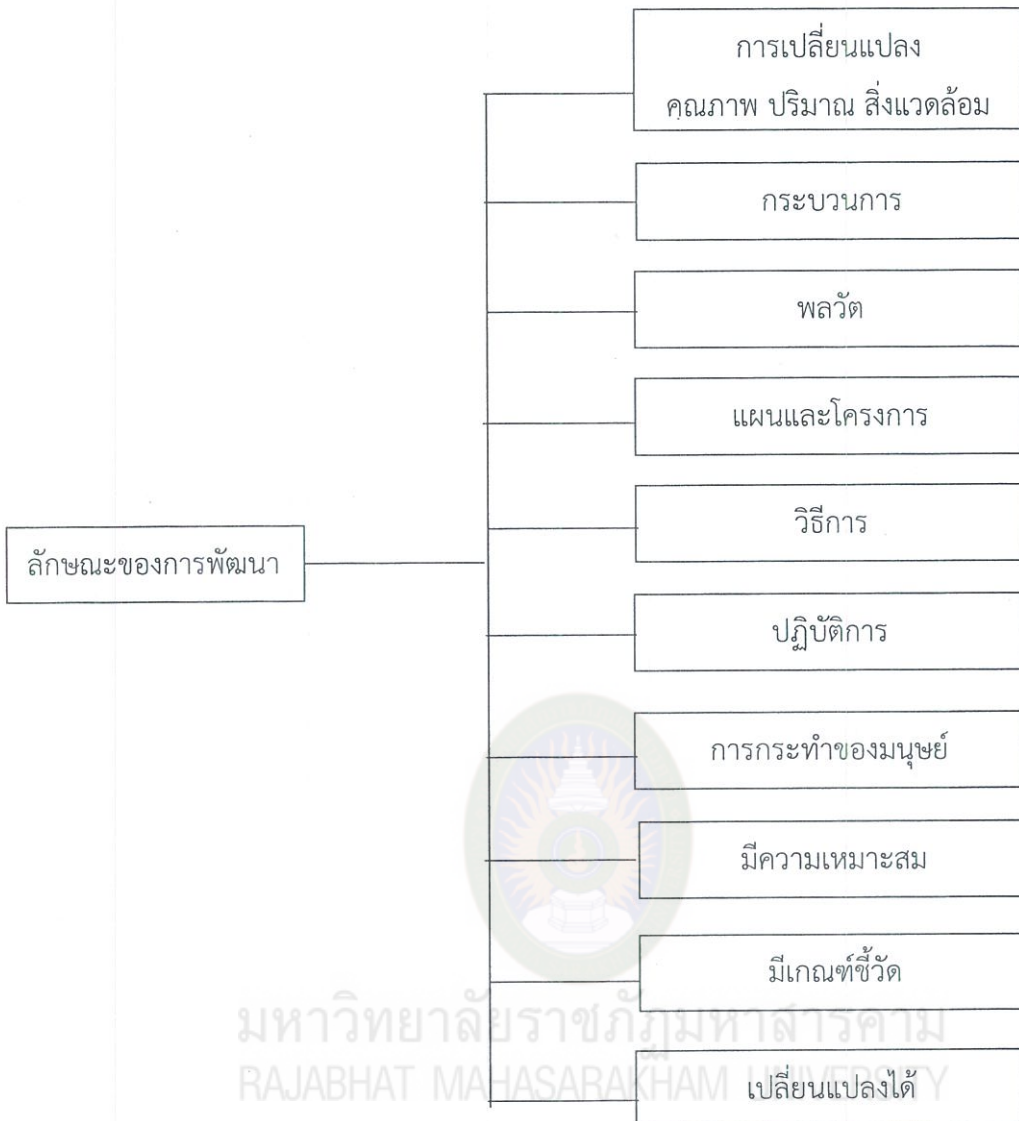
ลักษณะของการพัฒนา

การเปลี่ยนแปลง คุณภาพ ปริมาณ สิ่งแวดล้อม

กระบวนการ

พลวัต

แผนและโครงการ

วิธีการ

ปฏิบัติการ

การกระทำของมนุษย์

มีความเหมาะสม

มีเกณฑ์ชี้วัด

เปลี่ยนแปลงได้

มหาวิทยาลัยราชภัฏมหาสารคาม
RAJABHAT MAHASARAKHAM UNIVERSITY